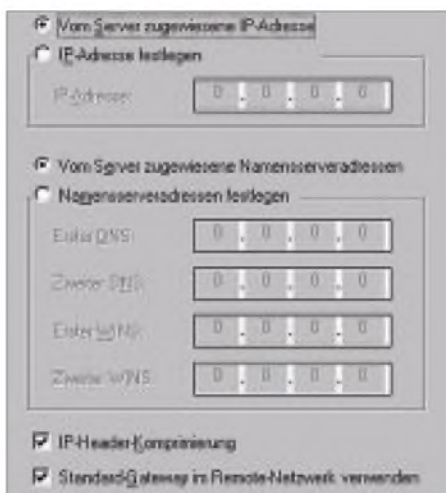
Vom Server zugewiesene IP-Adresse

IP-Adresse festlegen

IP-Adresse: 0 . 0 . 0 . 0

Vom Server zugewiesene Namenserveradressen

Namenserveradressen festlegen

Erster DNS: 0 . 0 . 0 . 0

Zweiter DNS: 0 . 0 . 0 . 0

Erster WINS: 0 . 0 . 0 . 0

Zweiter WINS: 0 . 0 . 0 . 0

IP-Header-Komprimierung

Standardgateway im Remote-Netzwerk verwenden